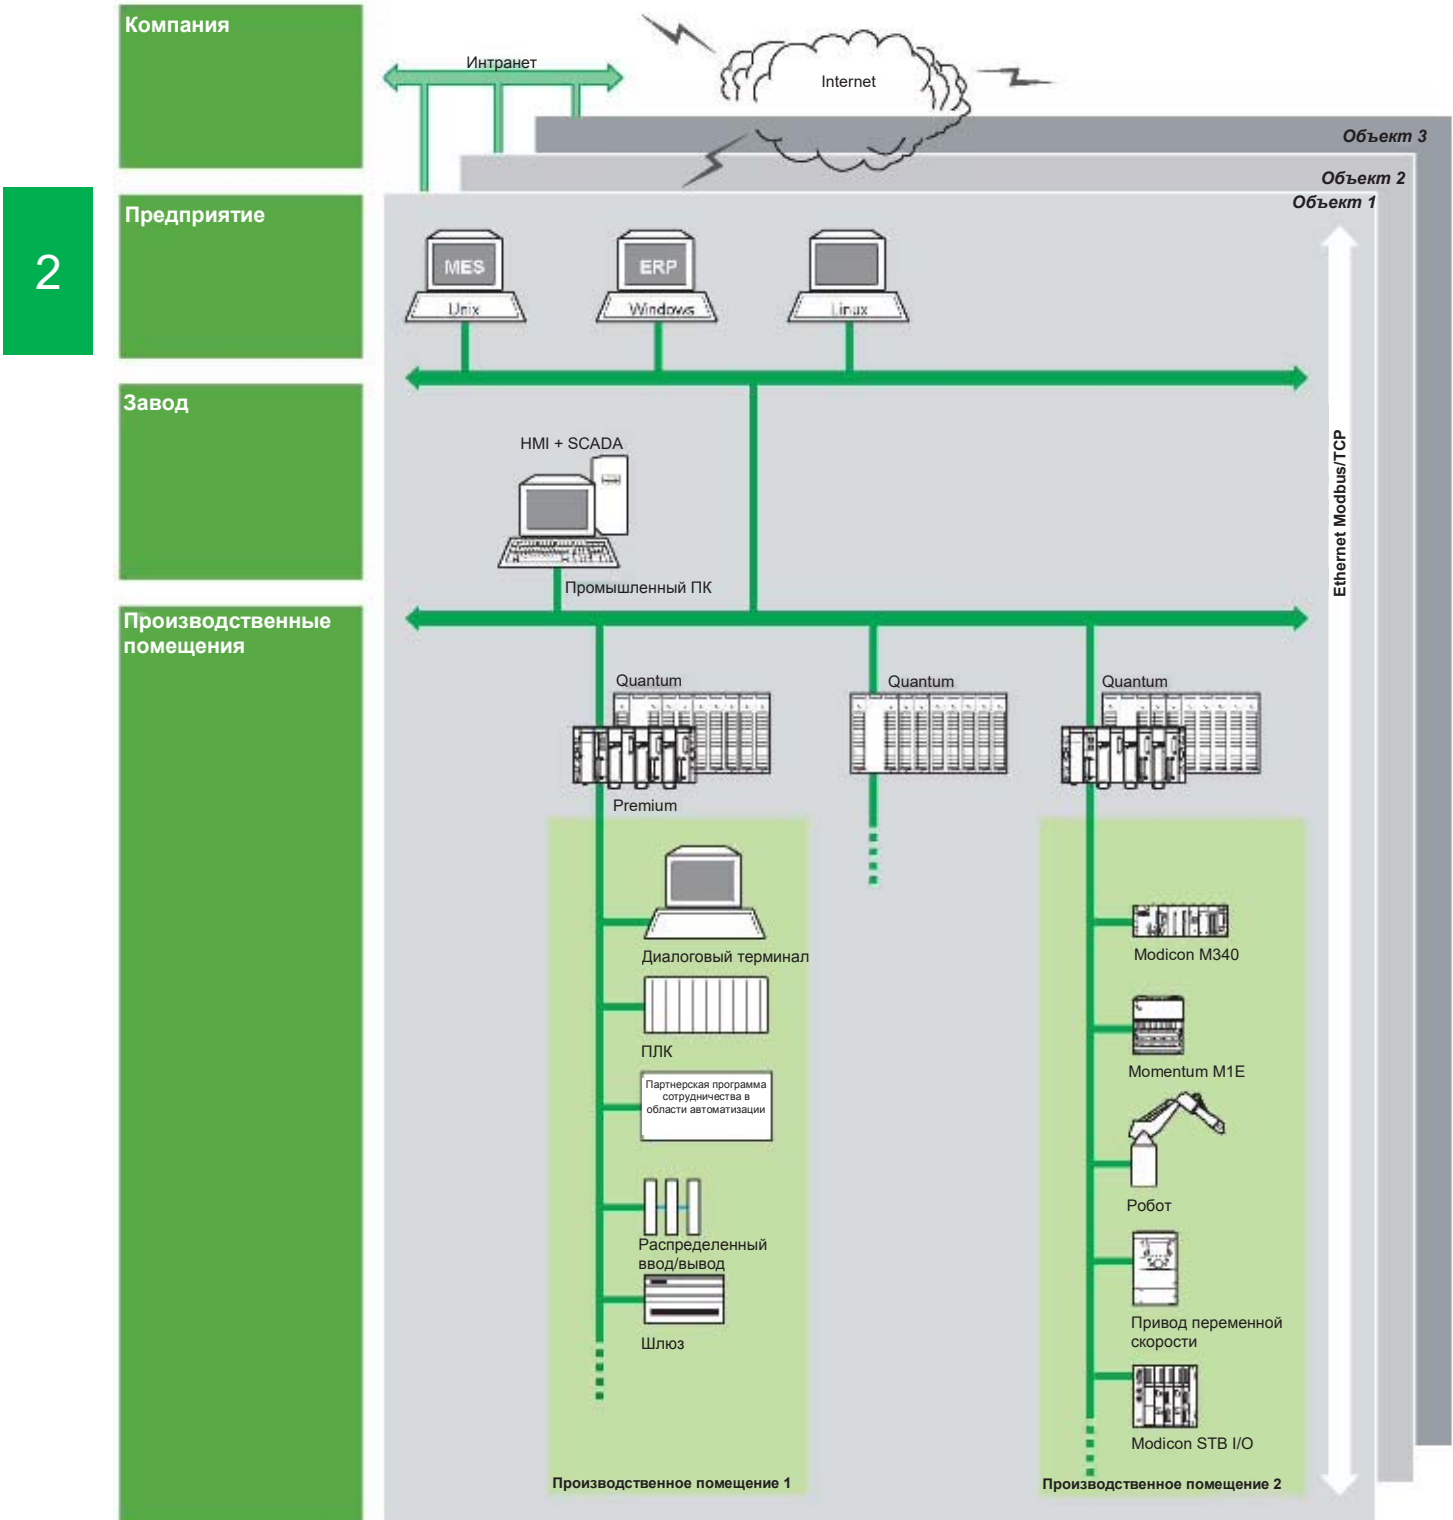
Компания

Интранет

Internet

Объект 3

Объект 2

Объект 1

2

Предприятие

MES
Unix

ERP
Windows

Linux

Завод

HMI + SCADA

Промышленный ПК

Ethernet Modbus/TCP

Производственные помещения

Quantum

Premium

Quantum

Quantum

Диалоговый терминал

ПЛК

Партнерская программа сотрудничества в области автоматизации

Распределенный ввод/вывод

Шлюз

Modicon M340

Momentum M1E

Робот

Привод переменной скорости

Modicon STB I/O

Производственное помещение 1

Производственное помещение 2